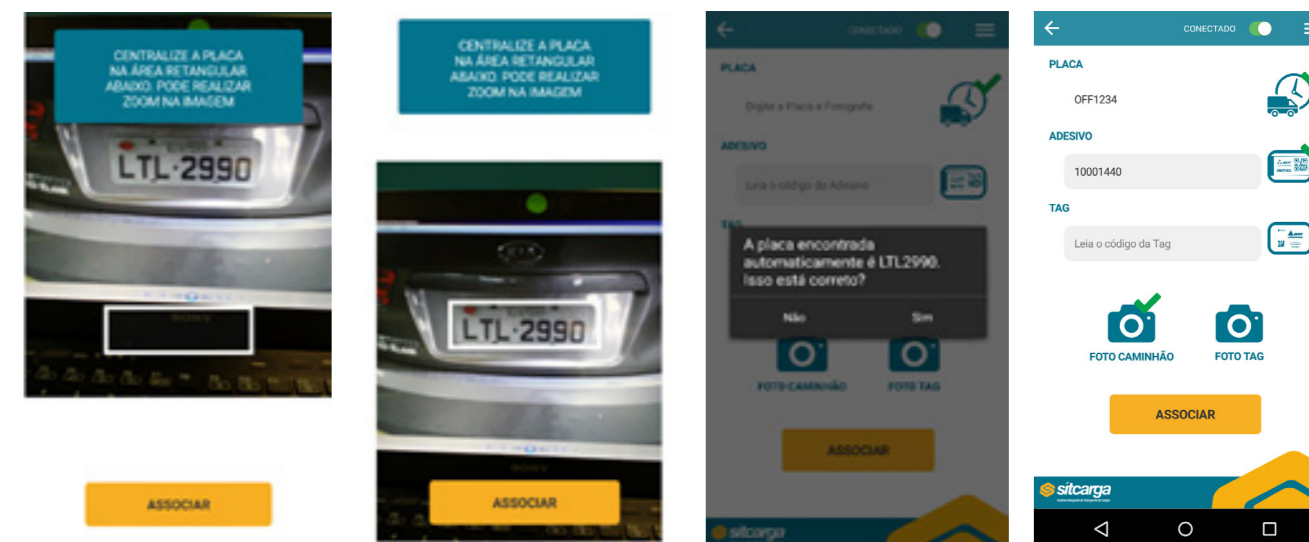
CENTRALIZE A PLACA NA ÁREA RETANGULAR ABAIXO. PODE REALIZAR ZOOM NA IMAGEM

LTL·2990

ASSOCIAR

CENTRALIZE A PLACA NA ÁREA RETANGULAR ABAIXO. PODE REALIZAR ZOOM NA IMAGEM

LTL·2990

ASSOCIAR

CONECTADO

PLACA

Digite a Placa e Fotografe

ADESIVO

Leia o código do Adesivo

TAG

A placa encontrada automaticamente é LTL2990. Isso está correto?

Não

Sim

FOTO CAMINHÃO

FOTO TAG

ASSOCIAR

sitcarga

CONECTADO

PLACA

OFF1234

ADESIVO

10001440

TAG

Leia o código da Tag

FOTO CAMINHÃO

FOTO TAG

ASSOCIAR

sitcarga